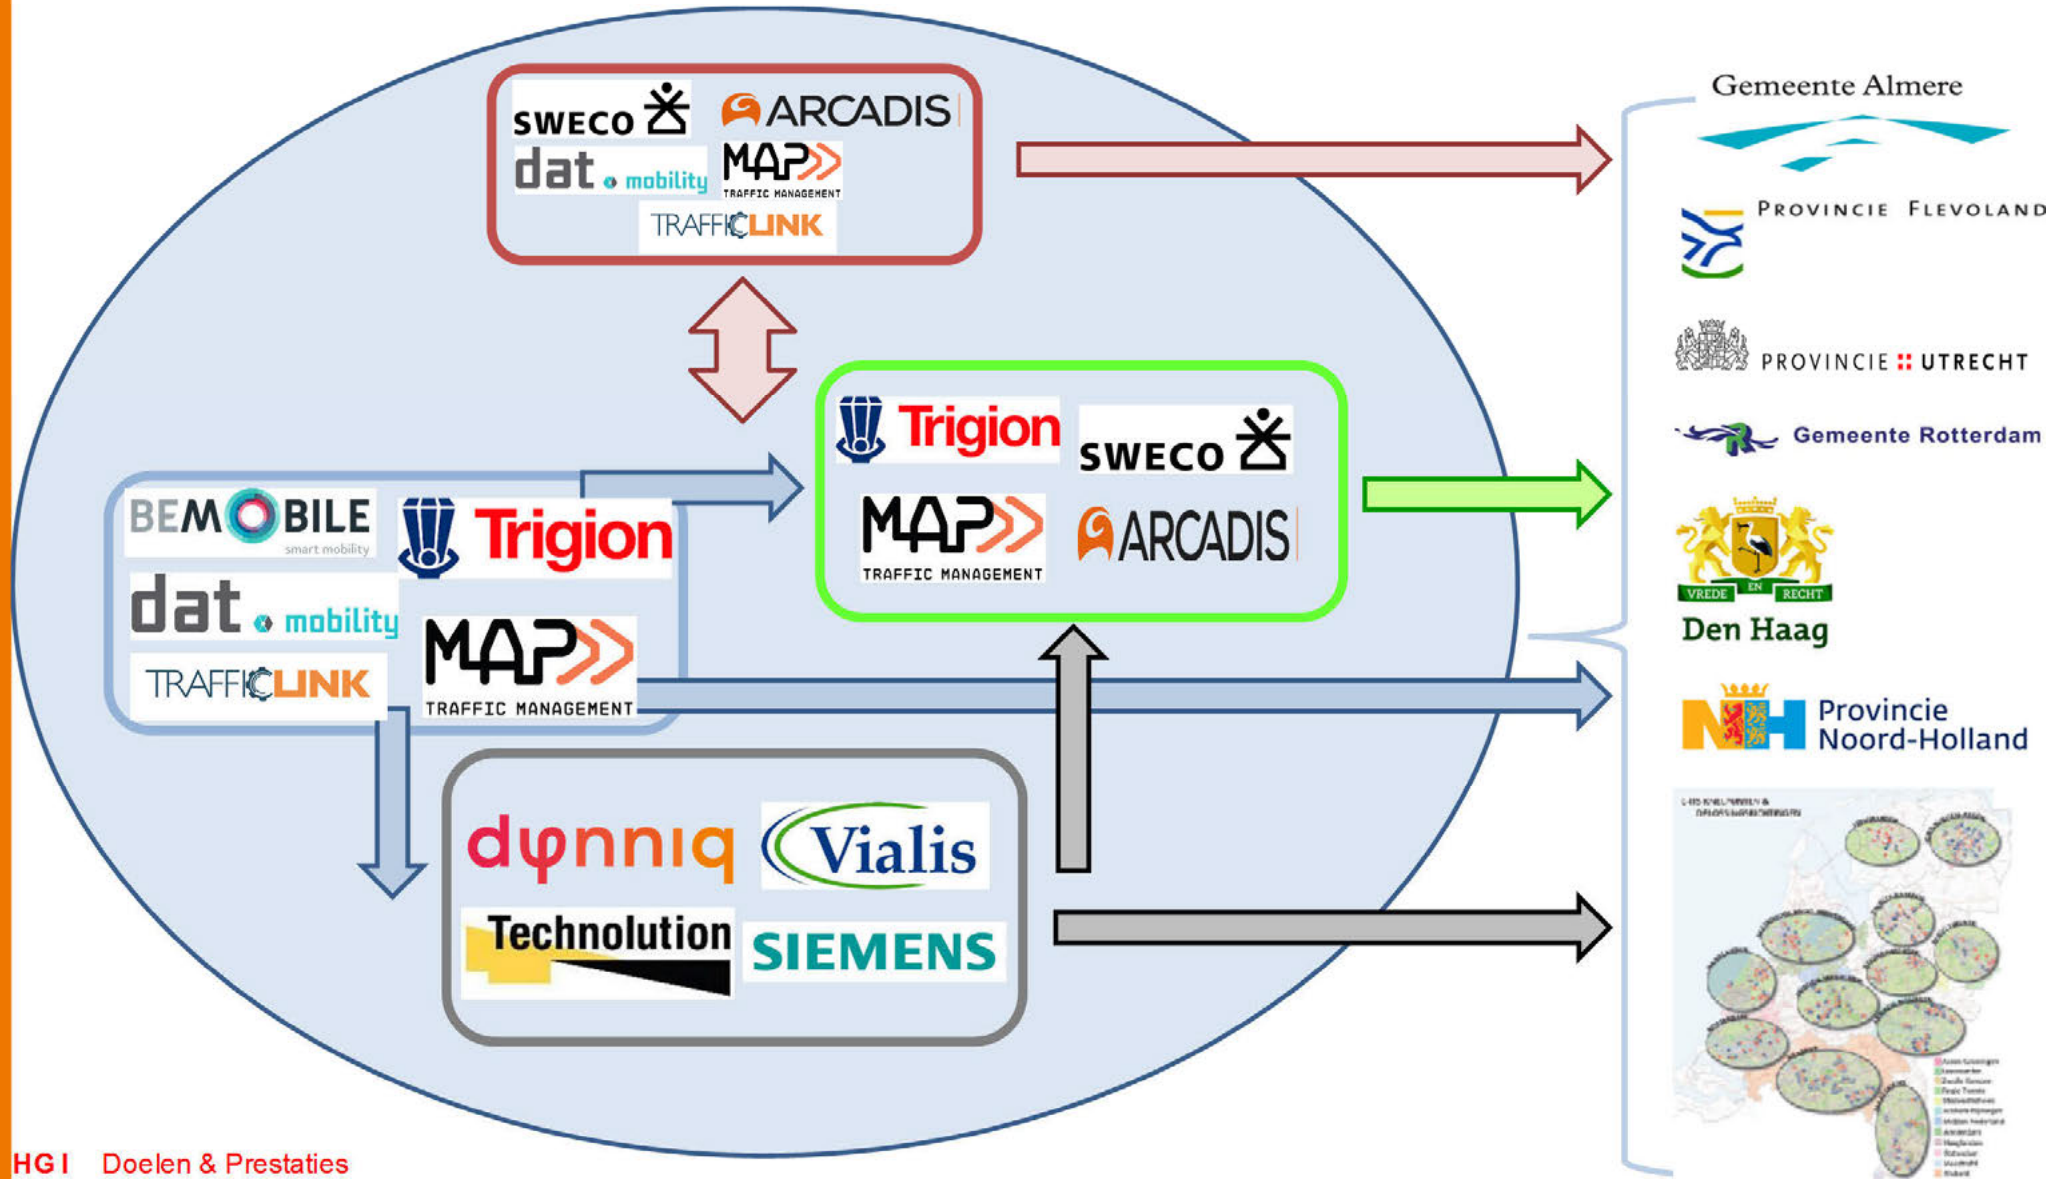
SWECO ARCADIS
dat mobility MAP TRAFFIC MANAGEMENT
TRAFFICLINK

Trigion SWECO
MAP TRAFFIC MANAGEMENT ARCADIS

BEMOBILE smart mobility Trigion
dat mobility
TRAFFICLINK MAP TRAFFIC MANAGEMENT

dynniq Vialis
Technolution SIEMENS

Gemeente Almere
Provincie Flevoland
PROVINCIE UTRECHT
Gemeente Rotterdam
VREDE EN RECHT
Den Haag
Provincie Noord-Holland

HGI Doelen & Prestaties